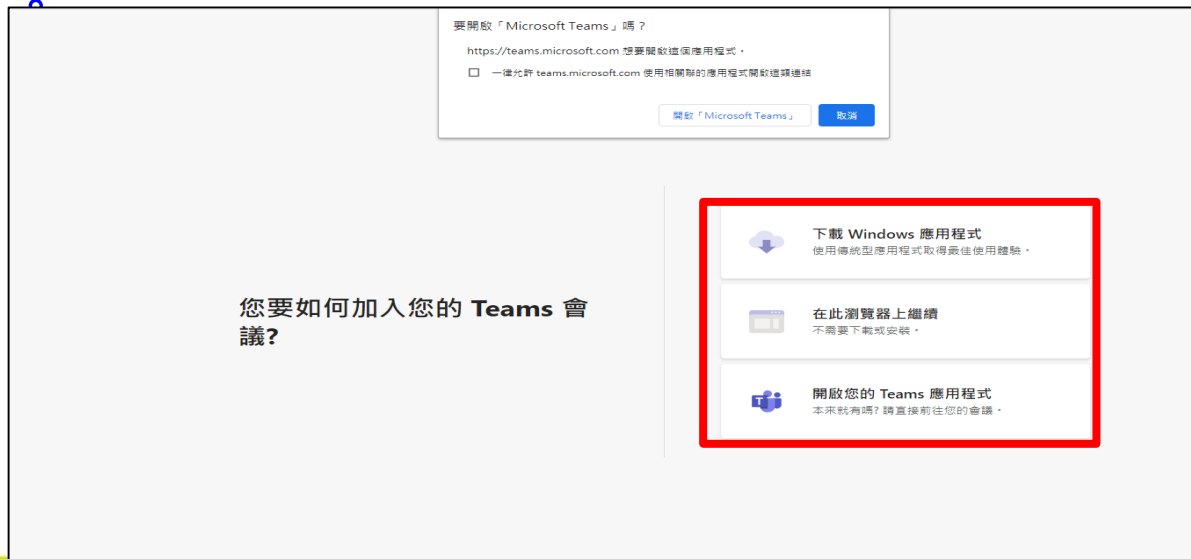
要開啟「Microsoft Teams」嗎？

https://teams.microsoft.com 想要開啟這個應用程式。

一律允許 teams.microsoft.com 使用相關聯的應用程式開啟這類連結

開啟「Microsoft Teams」

取消

您要如何加入您的 Teams 會議?

下載 Windows 應用程式
使用傳統型應用程式取得最佳使用體驗。

在此瀏覽器上繼續
不需要下載或安裝。

開啟您的 Teams 應用程式
本來就有嗎? 請直接前往您的會議。